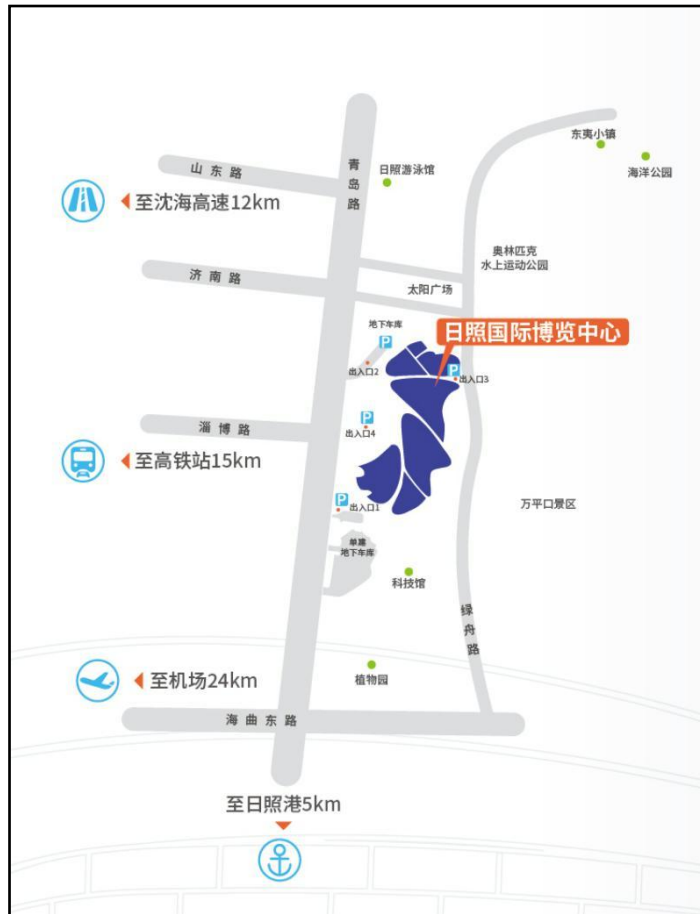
东夷小镇
海洋公园
山东路
日照游泳馆
青岛路
至沈海高速12km
奥林匹克水上运动公园
济南路
太阳广场
地下车库
日照国际博览中心
P
出入口2
P
出入口3
P
出入口4
淄博路
至高铁站15km
P
出入口1
万平口景区
单建地下车库
科技馆
绿舟路
至机场24km
植物园
海曲东路
至日照港5km